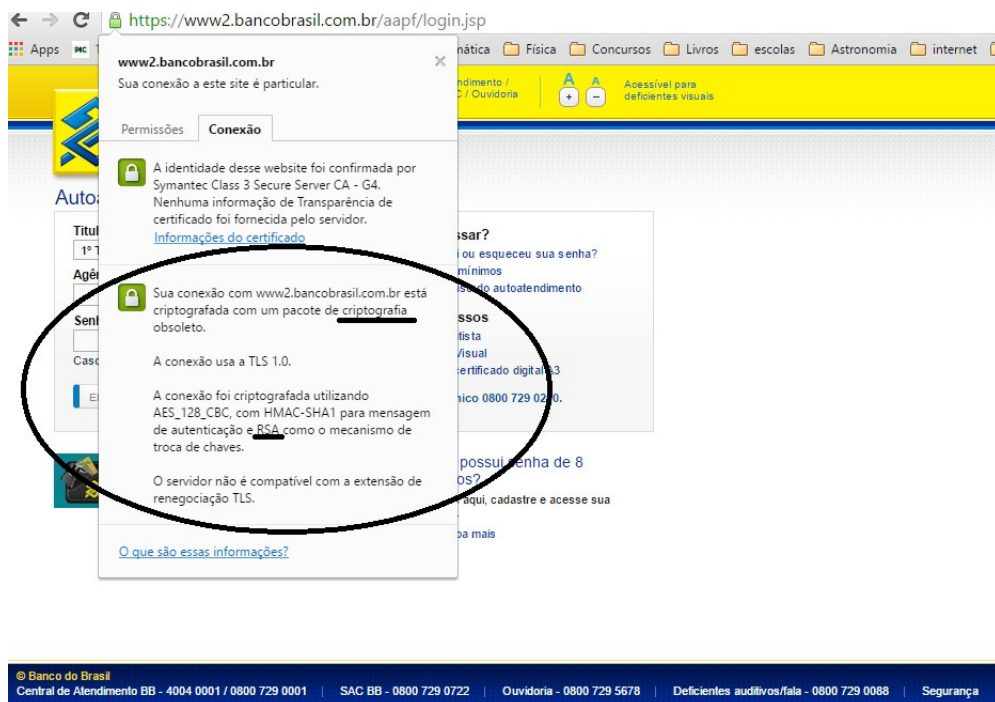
https://www2.bancobrasil.com.br/aapf/login.jsp

Apps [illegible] mática Física Concursos Livros escolas Astronomia internet

www2.bancobrasil.com.br
Sua conexão a este site é particular.

Permissões Conexão

A identidade desse website foi confirmada por Symantec Class 3 Secure Server CA - G4. Nenhuma informação de Transparência de certificado foi fornecida pelo servidor.
Informações do certificado

Sua conexão com www2.bancobrasil.com.br está criptografada com um pacote de criptografia obsoleto.

A conexão usa a TLS 1.0.

A conexão foi criptografada utilizando AES_128_CBC, com HMAC-SHA1 para mensagem de autenticação e RSA como o mecanismo de troca de chaves.

O servidor não é compatível com a extensão de renegociação TLS.

O que são essas informações?

ndimento / C / Ouvidoria
A A
+ −
Acessível para deficientes visuais

Auto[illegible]
Titul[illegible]
1º T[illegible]
Agê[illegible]
Senh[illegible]
Caso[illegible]
E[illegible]

ssar?
i ou esqueceu sua senha?
mínimos
do autoatendimento
ssos
tista
Visual
ertificado digital A3
nico 0800 729 0200.

possui senha de 8
os?
aqui, cadastre e acesse sua
ba mais

© Banco do Brasil
Central de Atendimento BB - 4004 0001 / 0800 729 0001 | SAC BB - 0800 729 0722 | Ouvidoria - 0800 729 5678 | Deficientes auditivos/fala - 0800 729 0088 | Segurança